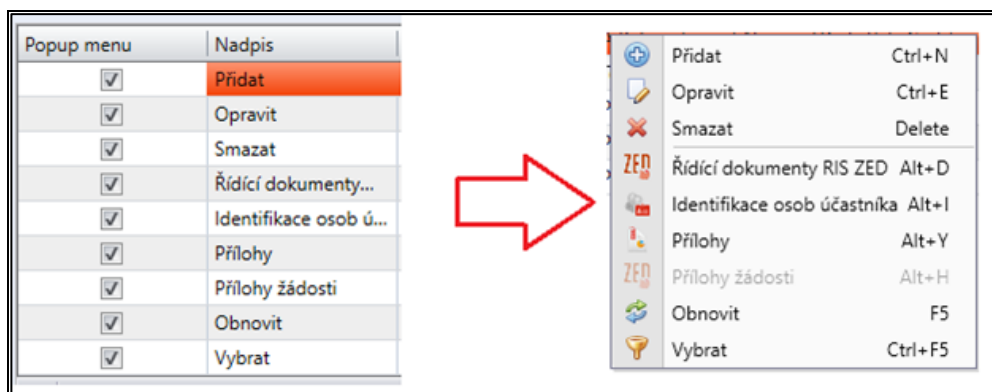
| Popup menu | Nadpis |
|---|---|
| ☑ | Přidat |
| ☑ | Opravit |
| ☑ | Smazat |
| ☑ | Řídící dokumenty... |
| ☑ | Identifikace osob ú... |
| ☑ | Přílohy |
| ☑ | Přílohy žádosti |
| ☑ | Obnovit |
| ☑ | Vybrat |

Přidat Ctrl+N
Opravit Ctrl+E
Smazat Delete
ZED Řídící dokumenty RIS ZED Alt+D
Identifikace osob účastníka Alt+I
Přílohy Alt+Y
ZED Přílohy žádosti Alt+H
Obnovit F5
Vybrat Ctrl+F5